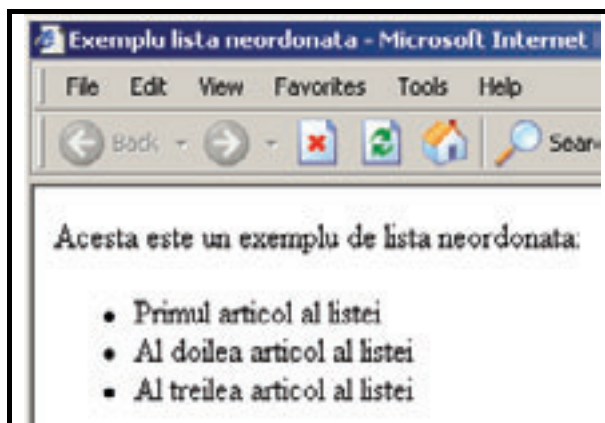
Exemplu lista neordonata - Microsoft Internet

File Edit View Favorites Tools Help

Back Sear

Acesta este un exemplu de lista neordonata:

- Primul articol al listei
- Al doilea articol al listei
- Al treilea articol al listei